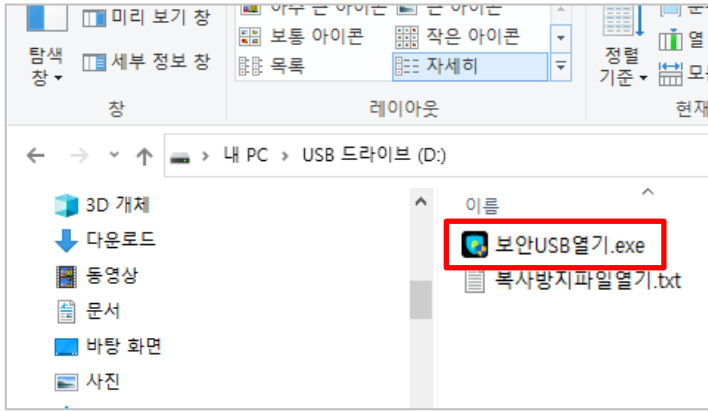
미리 보기 창
탐색 창
세부 정보 창
창
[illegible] 큰 아이콘
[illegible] 아이콘
보통 아이콘
작은 아이콘
목록
자세히
레이아웃
정렬 기준
열
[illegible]
현재
내 PC › USB 드라이브 (D:)
3D 개체
다운로드
동영상
문서
바탕 화면
사진
이름
보안USB열기.exe
복사방지파일열기.txt